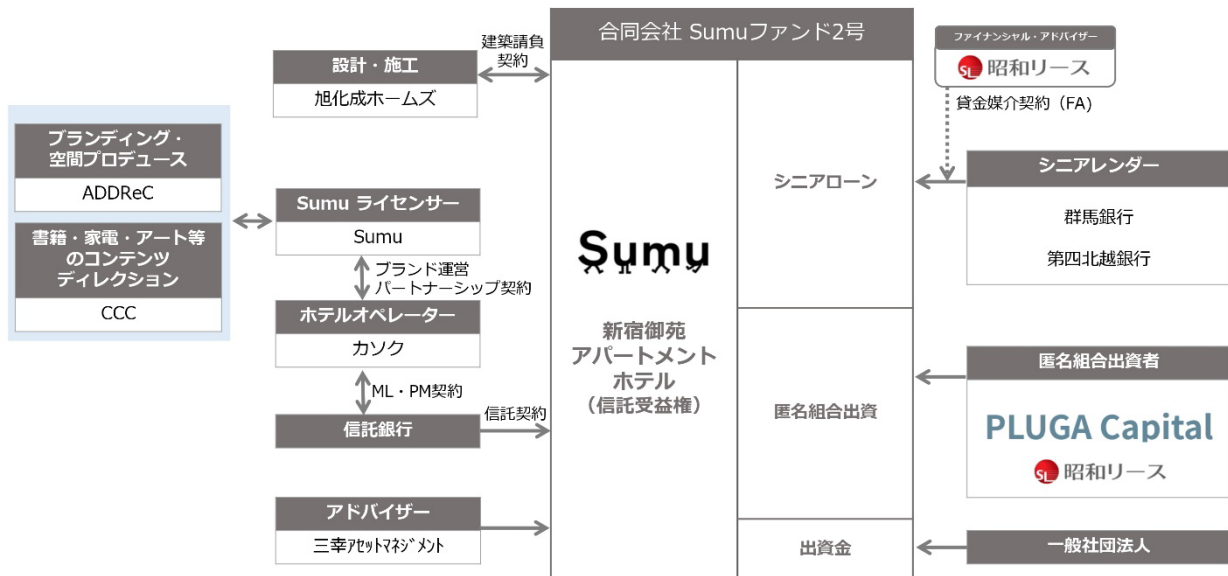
合同会社 Sumuファンド2号

ファイナンシャル・アドバイザー
SL 昭和リース
貸金媒介契約（FA）

建築請負契約

設計・施工
旭化成ホームズ

ブランディング・空間プロデュース
ADDReC

書籍・家電・アート等のコンテンツディレクション
CCC

Sumu ライセンサー
Sumu

ブランド運営パートナーシップ契約

ホテルオペレーター
カソク

ML・PM契約

信託銀行

信託契約

アドバイザー
三幸アセットマネジメント

Sumu

新宿御苑アパートメントホテル（信託受益権）

シニアローン

匿名組合出資

出資金

シニアレンダー
群馬銀行
第四北越銀行

匿名組合出資者
PLUGA Capital
SL 昭和リース

一般社団法人